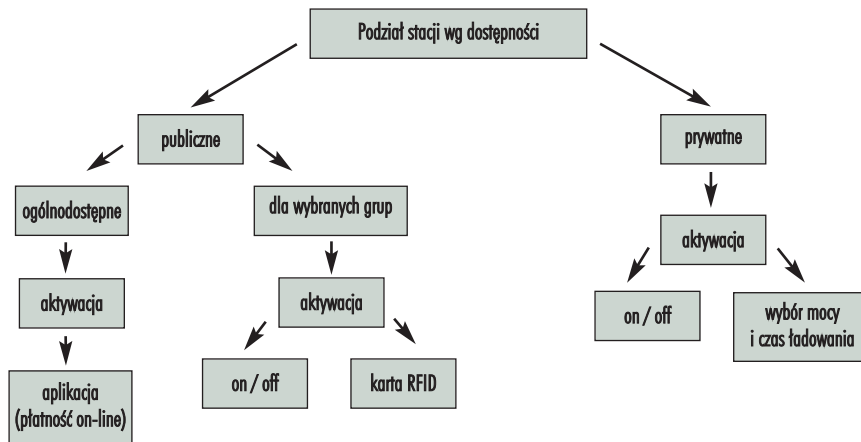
Podział stacji wg dostępności

publiczne

prywatne

ogólnodostępne

dla wybranych grup

aktywacja

aktywacja

aktywacja

aplikacja (płatność on-line)

on / off

karta RFID

on / off

wybór mocy i czas ładowania